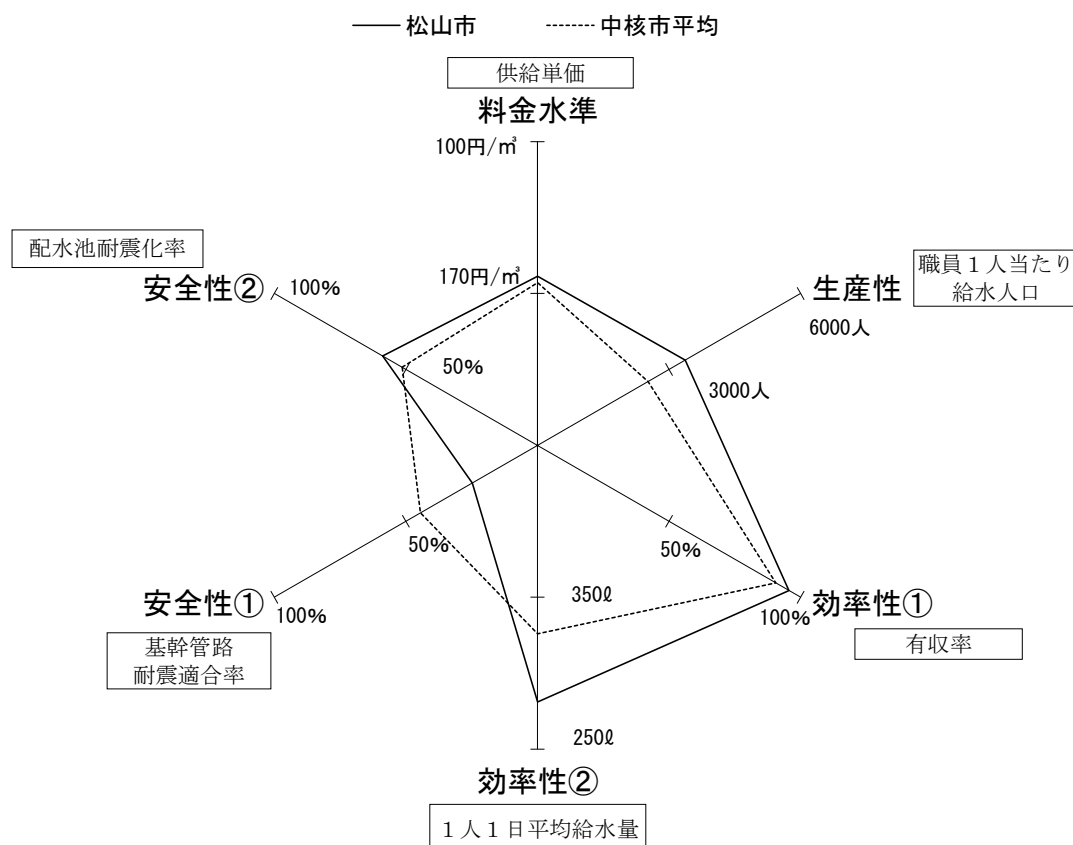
—— 松山市　------- 中核市平均

供給単価
料金水準
100円/㎥
170円/㎥

配水池耐震化率
安全性②
100%
50%

生産性
職員１人当たり給水人口
6000人
3000人

効率性①
100%
50%
有収率

安全性①
100%
50%
基幹管路耐震適合率

350ℓ
250ℓ
効率性②
１人１日平均給水量